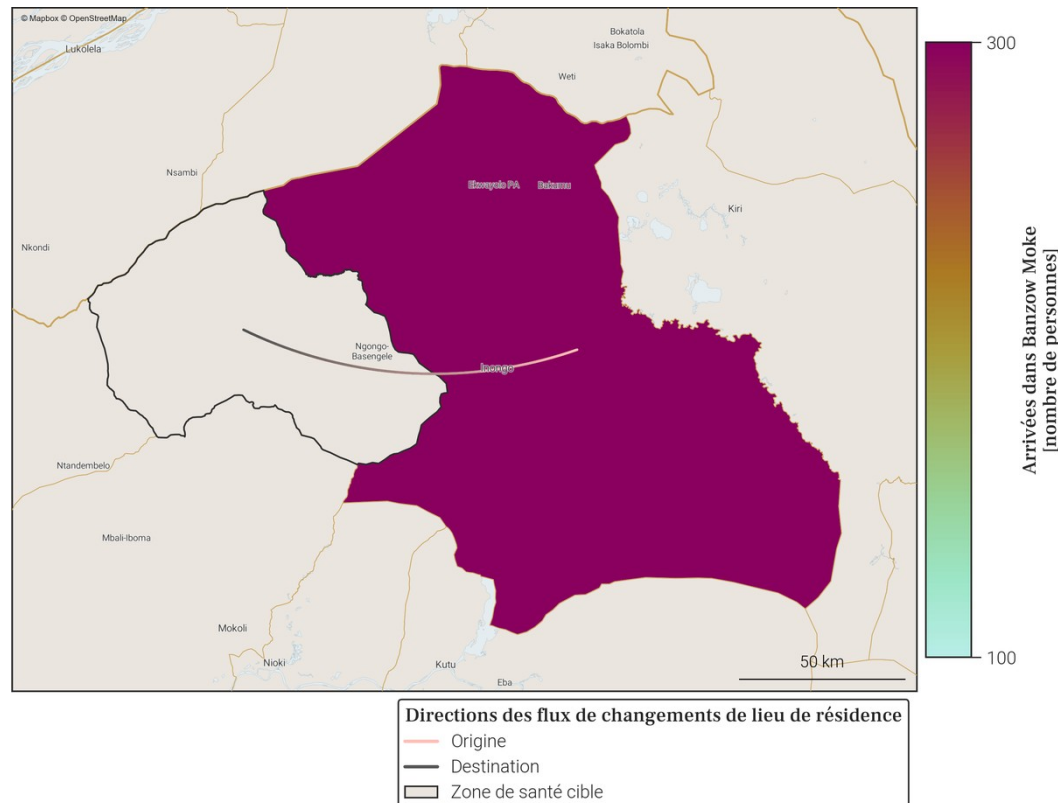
© Mapbox © OpenStreetMap

Lukolela

Bokatola
Isaka Bolombi

Weti

Nsambi

Ekwayolo PA Bokuma

Kiri

Nkondi

Ngongo-Basengele

Inongo

Ntandembelo

Mbali-Iboma

Mokoli

Nioki

Kutu

Eba

50 km

300

100

Arrivées dans Banzow Moke
[nombre de personnes]

Directions des flux de changements de lieu de résidence
Origine
Destination
Zone de santé cible